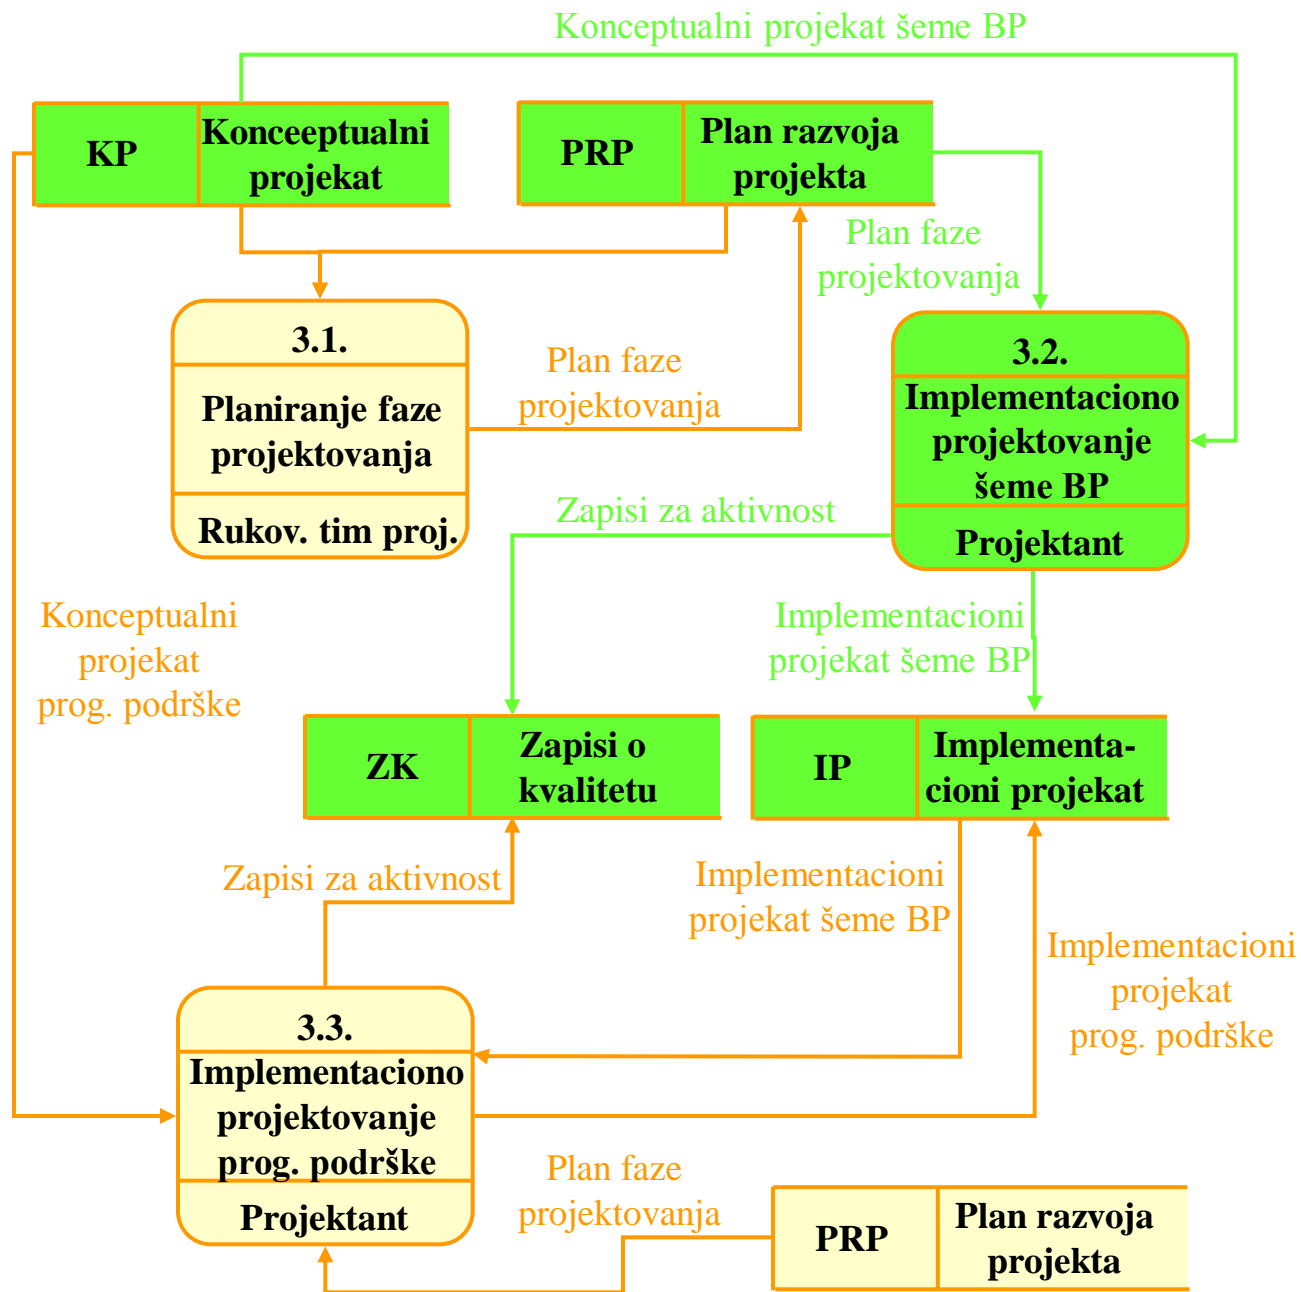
Konceptualni projekat šeme BP

KP | Konceeptualni projekat

PRP | Plan razvoja projekta

Plan faze projektovanja

3.1.
Planiranje faze projektovanja
Rukov. tim proj.

Plan faze projektovanja

3.2.
Implementaciono projektovanje šeme BP
Projektant

Zapisi za aktivnost

Konceptualni projekat prog. podrške

Implementacioni projekat šeme BP

ZK | Zapisi o kvalitetu

IP | Implementacioni projekat

Zapisi za aktivnost

Implementacioni projekat šeme BP

Implementacioni projekat prog. podrške

3.3.
Implementaciono projektovanje prog. podrške
Projektant

Plan faze projektovanja

PRP | Plan razvoja projekta